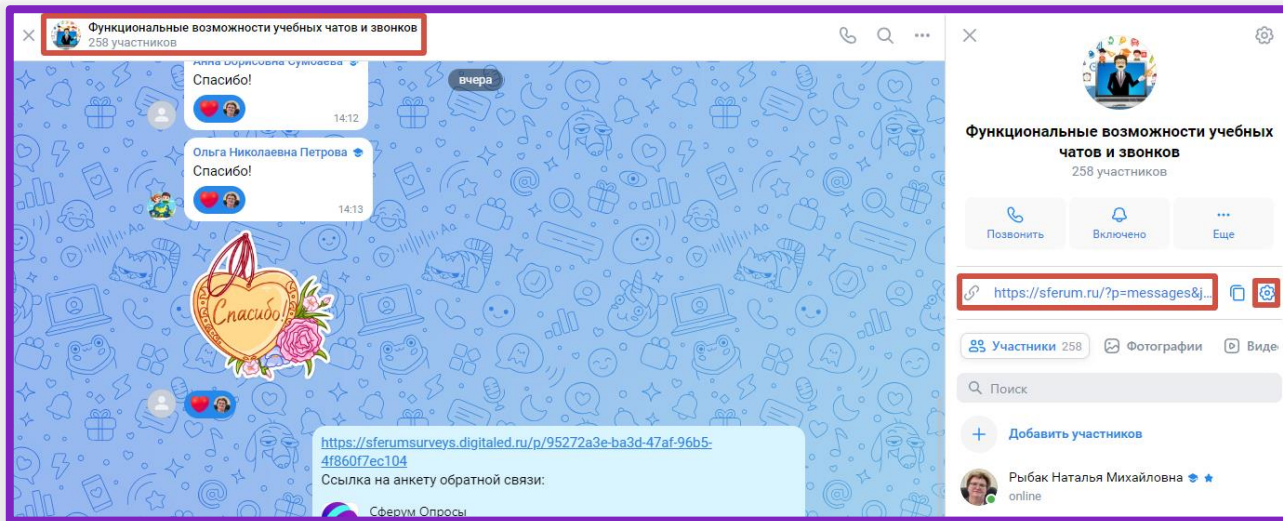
Функциональные возможности учебных чатов и звонков
258 участников

Анна Борисовна Сумоаева
Спасибо!
14:12

вчера

Ольга Николаевна Петрова
Спасибо!
14:13

Спасибо

https://sferumsurveys.digitaled.ru/p/95272a3e-ba3d-47af-96b5-4f860f7ec104
Ссылка на анкету обратной связи:
Сферум Опросы

Функциональные возможности учебных чатов и звонков
258 участников

Позвонить
Включено
Еще

https://sferum.ru/?p=messages&j...

Участники 258
Фотографии
Виде

Поиск

Добавить участников

Рыбак Наталья Михайловна
online